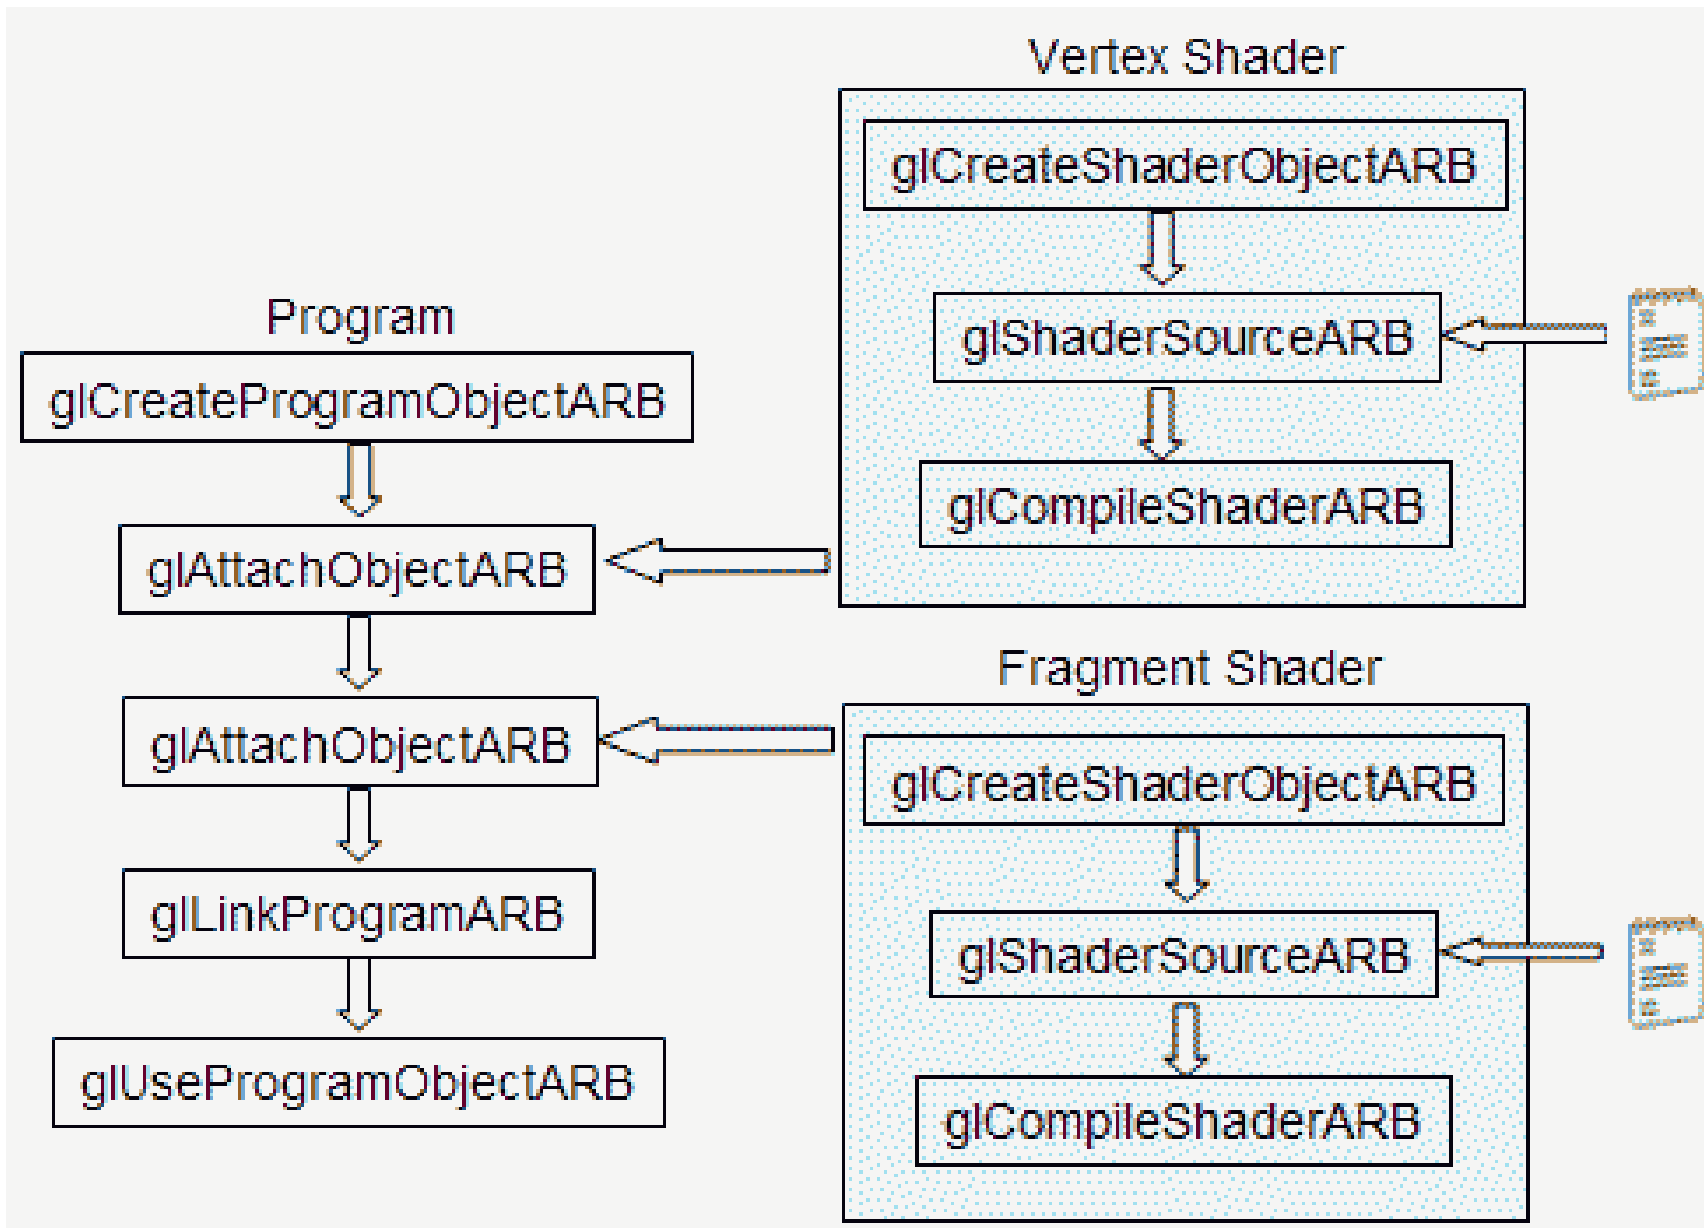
Program

glCreateProgramObjectARB

glAttachObjectARB

glAttachObjectARB

glLinkProgramARB

glUseProgramObjectARB

Vertex Shader

glCreateShaderObjectARB

glShaderSourceARB

glCompileShaderARB

Fragment Shader

glCreateShaderObjectARB

glShaderSourceARB

glCompileShaderARB